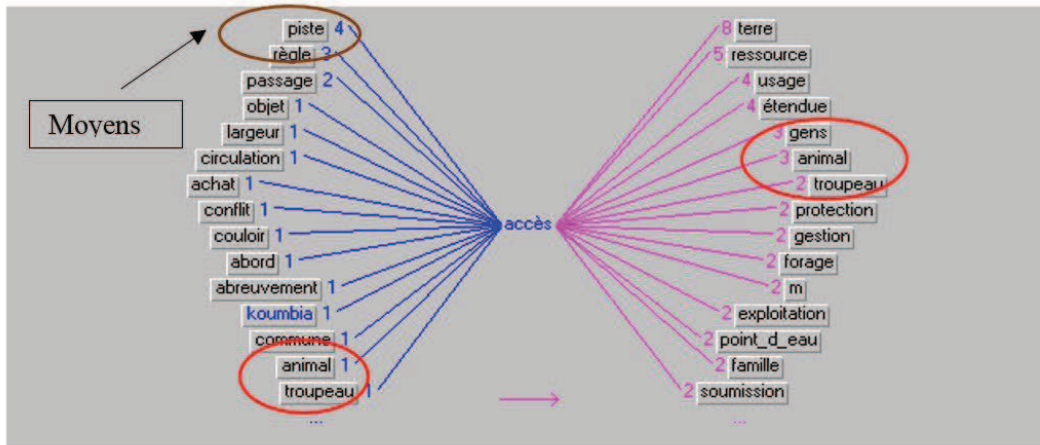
Moyens

piste 4
règle 3
passage 2
objet 1
largeur 1
circulation 1
achat 1
conflit 1
couloir 1
abord 1
abreuvement 1
koumbia 1
commune 1
animal 1
troupeau 1
...

accès

8 terre
5 ressource
4 usage
4 étendue
3 gens
3 animal
2 troupeau
2 protection
2 gestion
2 forage
2 m
2 exploitation
2 point_d_eau
2 famille
2 soumission
...